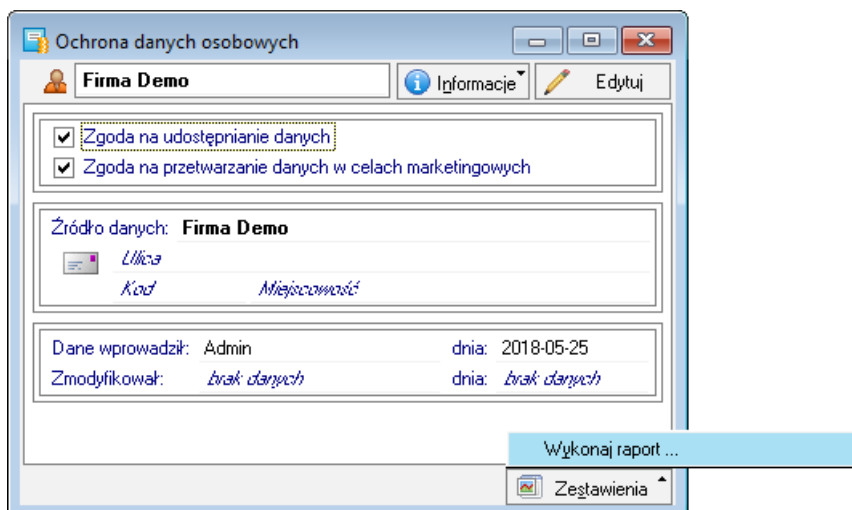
Ochrona danych osobowych

Firma Demo

Informacje

Edytuj

Zgoda na udostępnianie danych

Zgoda na przetwarzanie danych w celach marketingowych

Źródło danych: Firma Demo

Ulica

Kod Miejscowość

Dane wprowadził: Admin dnia: 2018-05-25

Zmodyfikował: brak danych dnia: brak danych

Wykonaj raport ...

Zestawienia